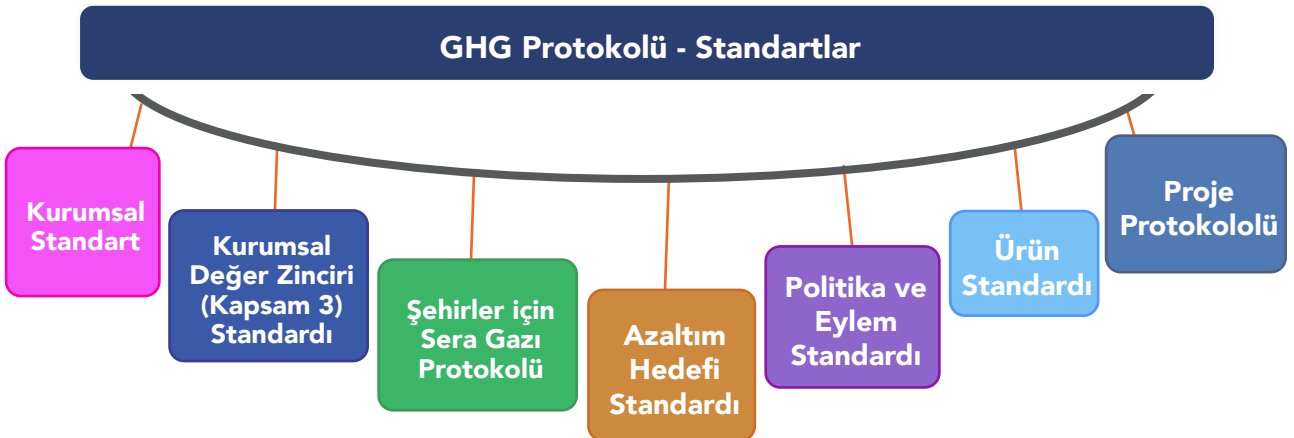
GHG Protokolü - Standartlar

Kurumsal Standart

Kurumsal Değer Zinciri (Kapsam 3) Standardı

Şehirler için Sera Gazı Protokolü

Azaltım Hedefi Standardı

Politika ve Eylem Standardı

Ürün Standardı

Proje Protokololü